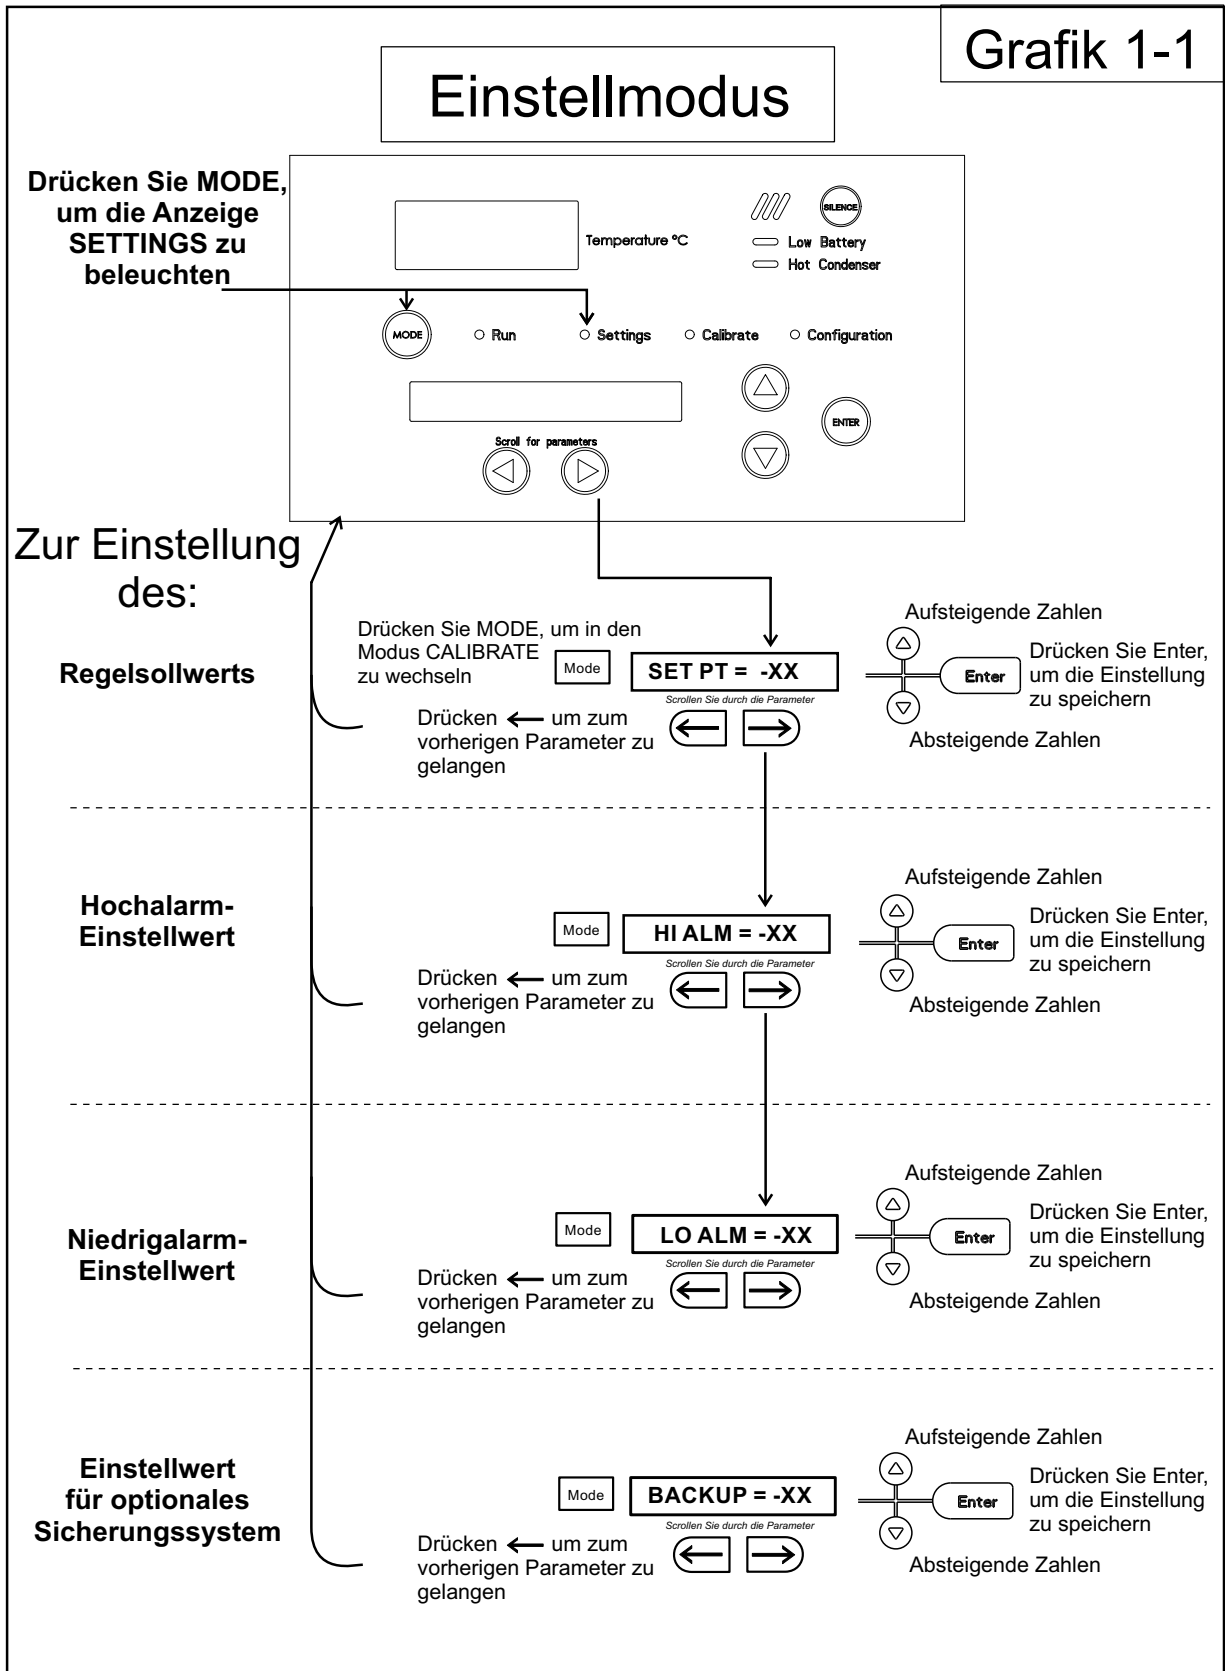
Grafik 1-1

Einstellmodus

Drücken Sie MODE, um die Anzeige SETTINGS zu beleuchten

Temperature °C

SILENCE

Low Battery

Hot Condenser

MODE

Run

Settings

Calibrate

Configuration

ENTER

Scroll for parameters

Zur Einstellung des:

Regelsollwerts

Drücken Sie MODE, um in den Modus CALIBRATE zu wechseln

Mode

SET PT = -XX

Scrollen Sie durch die Parameter

Drücken ← um zum vorherigen Parameter zu gelangen

Aufsteigende Zahlen

Enter

Drücken Sie Enter, um die Einstellung zu speichern

Absteigende Zahlen

Hochalarm-Einstellwert

Mode

HI ALM = -XX

Scrollen Sie durch die Parameter

Drücken ← um zum vorherigen Parameter zu gelangen

Aufsteigende Zahlen

Enter

Drücken Sie Enter, um die Einstellung zu speichern

Absteigende Zahlen

Niedrigalarm-Einstellwert

Mode

LO ALM = -XX

Scrollen Sie durch die Parameter

Drücken ← um zum vorherigen Parameter zu gelangen

Aufsteigende Zahlen

Enter

Drücken Sie Enter, um die Einstellung zu speichern

Absteigende Zahlen

Einstellwert für optionales Sicherungssystem

Mode

BACKUP = -XX

Scrollen Sie durch die Parameter

Drücken ← um zum vorherigen Parameter zu gelangen

Aufsteigende Zahlen

Enter

Drücken Sie Enter, um die Einstellung zu speichern

Absteigende Zahlen